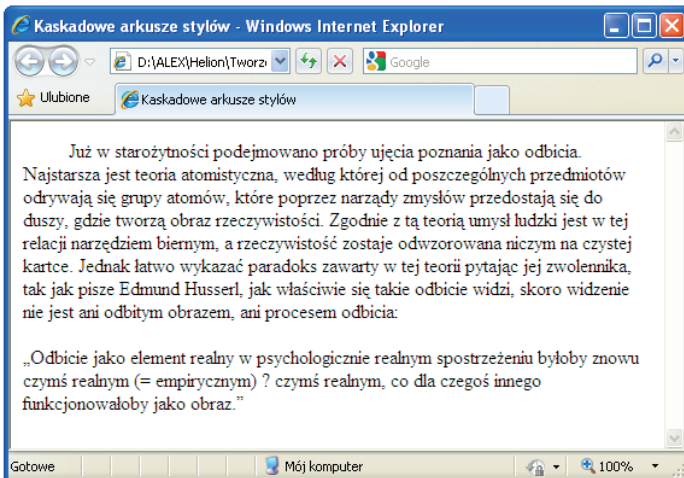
Kaskadowe arkusze stylów - Windows Internet Explorer

D:\ALEX\Helion\Tworz

Google

Ulubione

Kaskadowe arkusze stylów

Już w starożytności podejmowano próby ujęcia poznania jako odbicia. Najstarsza jest teoria atomistyczna, według której od poszczególnych przedmiotów odrywają się grupy atomów, które poprzez narządy zmysłów przedostają się do duszy, gdzie tworzą obraz rzeczywistości. Zgodnie z tą teorią umysł ludzki jest w tej relacji narzędziem biernym, a rzeczywistość zostaje odwzorowana niczym na czystej kartce. Jednak łatwo wykazać paradoks zawarty w tej teorii pytając jej zwolennika, tak jak pisze Edmund Husserl, jak właściwie się takie odbicie widzi, skoro widzenie nie jest ani odbitym obrazem, ani procesem odbicia:

„Odbicie jako element realny w psychologicznie realnym spostrzeżeniu byłoby znowu czymś realnym (= empirycznym) ? czymś realnym, co dla czegoś innego funkcjonowałoby jako obraz."

Gotowe

Mój komputer

100%